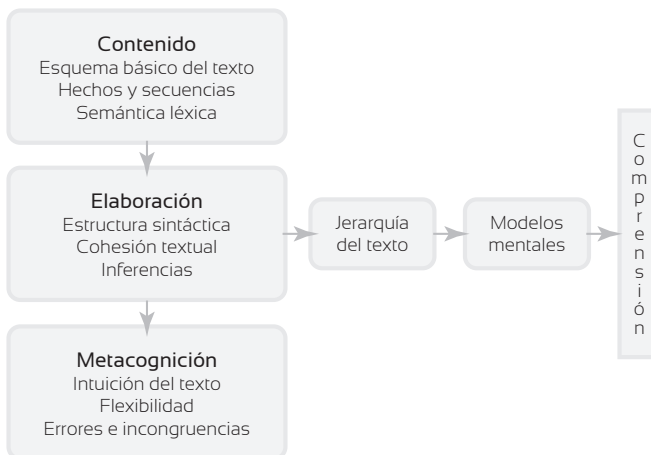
Contenido
Esquema básico del texto
Hechos y secuencias
Semántica léxica

Elaboración
Estructura sintáctica
Cohesión textual
Inferencias

Metacognición
Intuición del texto
Flexibilidad
Errores e incongruencias

Jerarquía del texto

Modelos mentales

C o m p r e n s i ó n